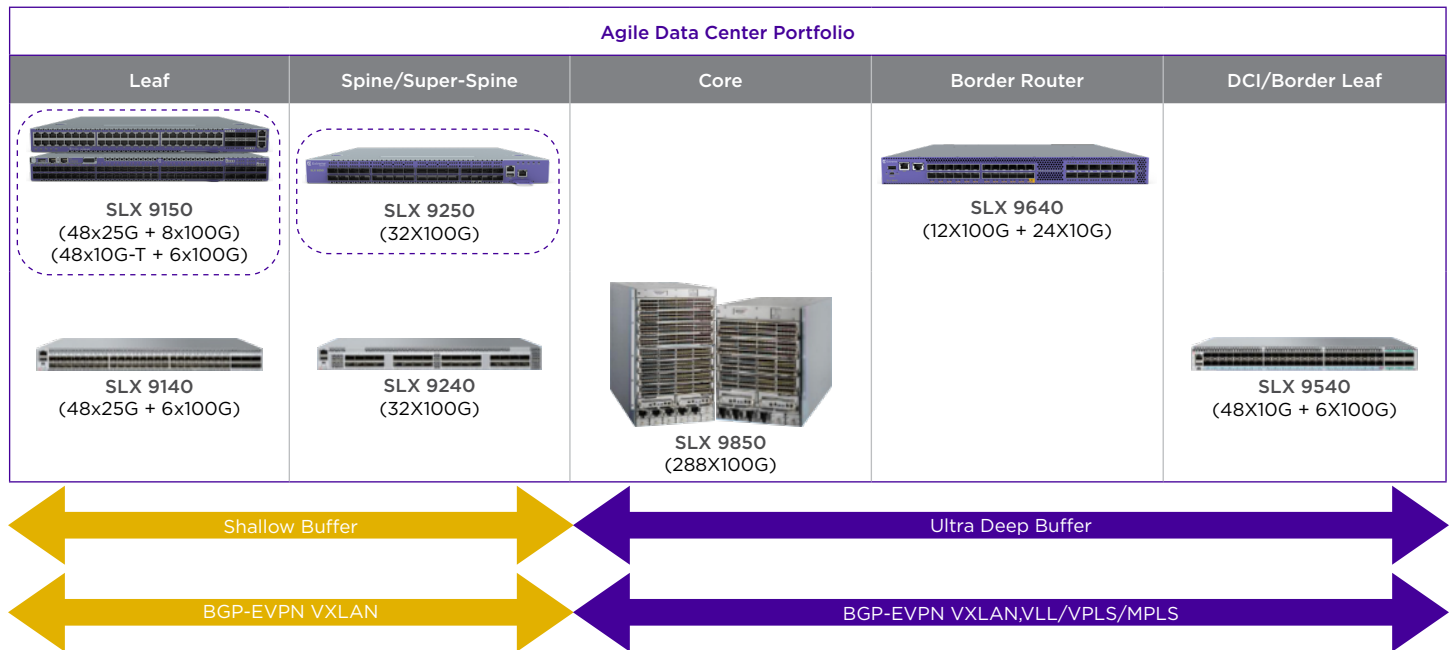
Agile Data Center Portfolio

| Leaf | Spine/Super-Spine | Core | Border Router | DCI/Border Leaf |
|---|---|---|---|---|
| SLX 9150 (48x25G + 8x100G) (48x10G-T + 6x100G) | SLX 9250 (32X100G) | | SLX 9640 (12X100G + 24X10G) | |
| SLX 9140 (48x25G + 6x100G) | SLX 9240 (32X100G) | SLX 9850 (288X100G) | | SLX 9540 (48X10G + 6X100G) |

Shallow Buffer

Ultra Deep Buffer

BGP-EVPN VXLAN

BGP-EVPN VXLAN,VLL/VPLS/MPLS